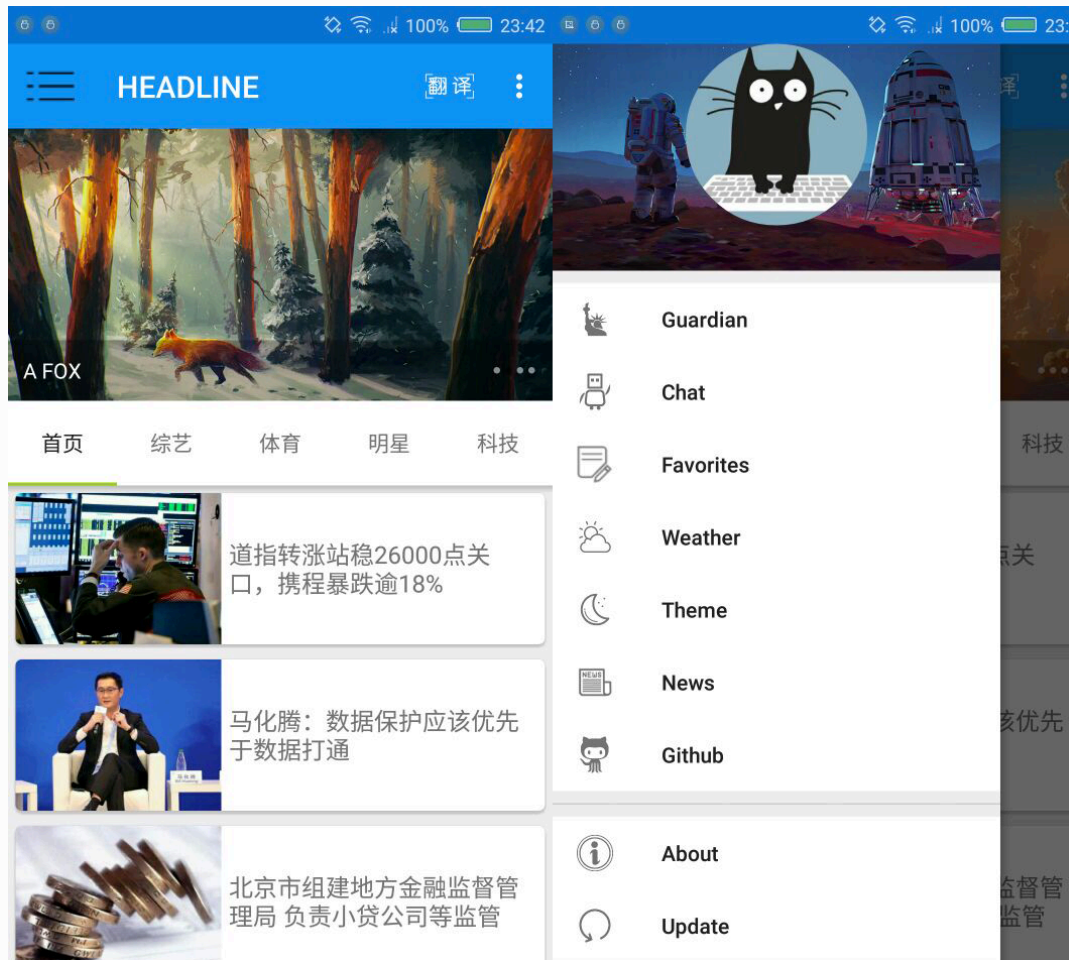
100% 23:42

HEADLINE

翻译

A FOX

首页 综艺 体育 明星 科技

道指转涨站稳26000点关口，携程暴跌逾18%

马化腾：数据保护应该优先于数据打通

北京市组建地方金融监督管理局 负责小贷公司等监管

100% 23:

译

Guardian

Chat

Favorites

Weather

Theme

News

Github

About

Update

科技

点关

该优先

监督管
监管